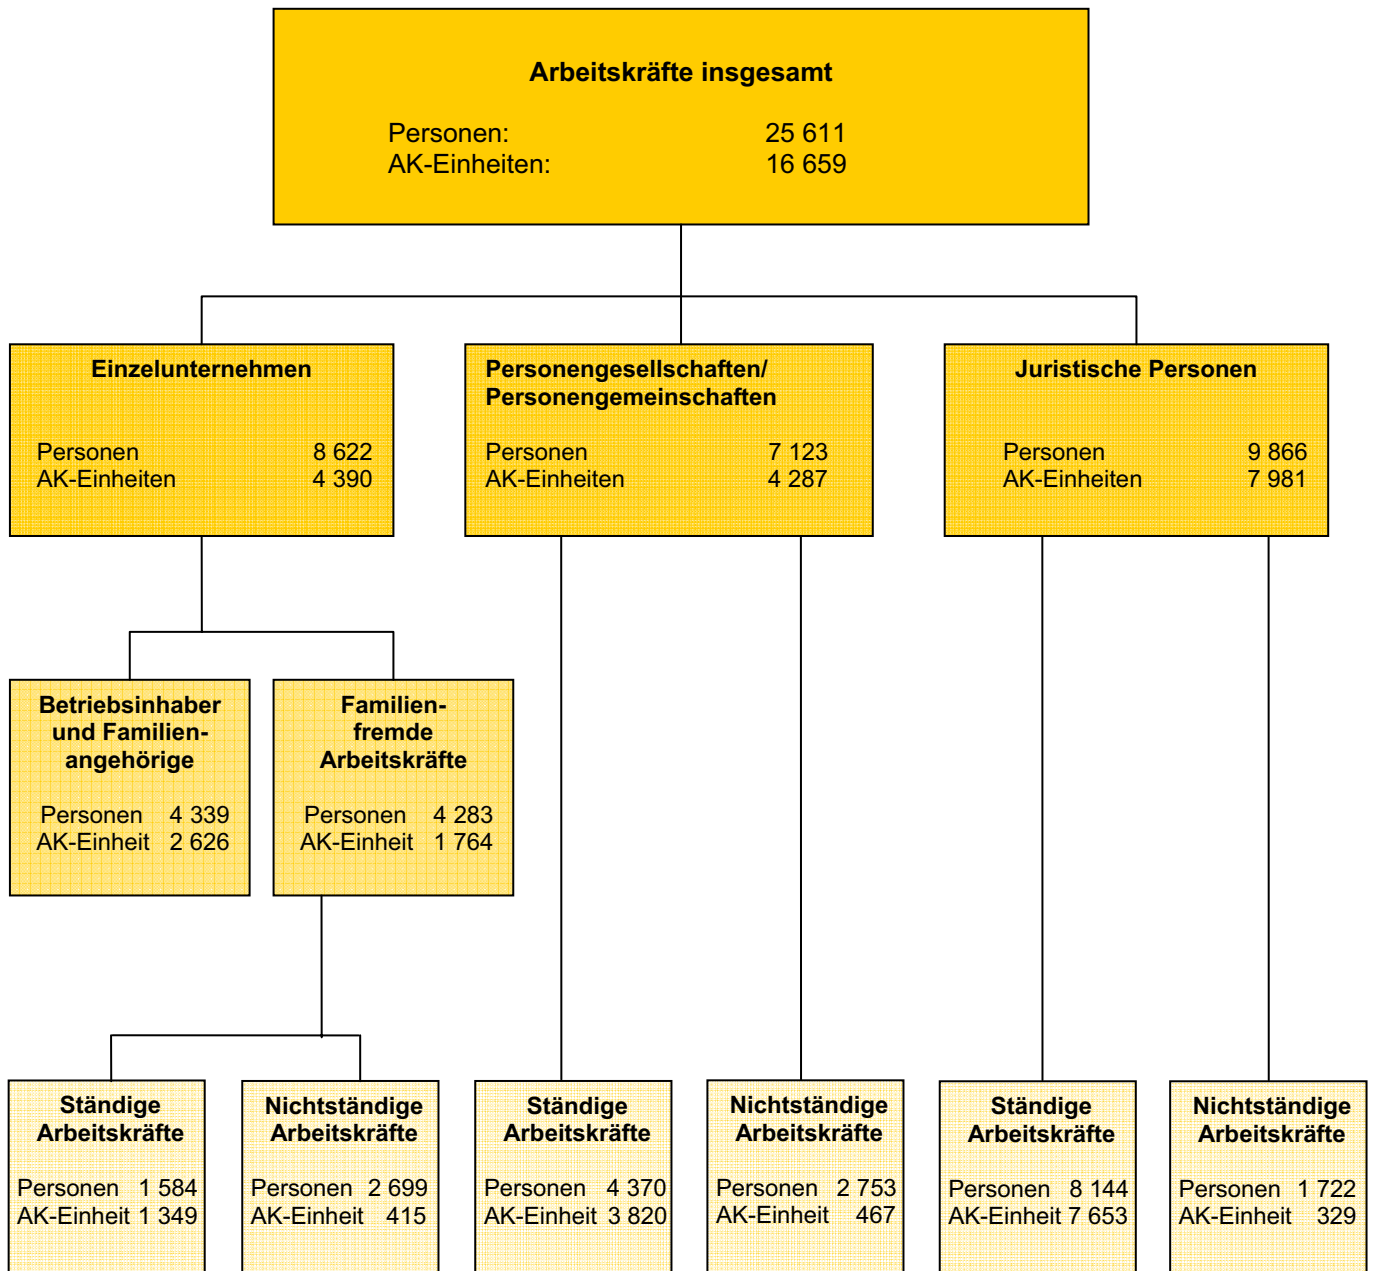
Arbeitskräfte insgesamt

Personen: 25 611
AK-Einheiten: 16 659

Einzelunternehmen

Personen 8 622
AK-Einheiten 4 390

Personengesellschaften/ Personengemeinschaften

Personen 7 123
AK-Einheiten 4 287

Juristische Personen

Personen 9 866
AK-Einheiten 7 981

Betriebsinhaber und Familienangehörige

Personen 4 339
AK-Einheit 2 626

Familienfremde Arbeitskräfte

Personen 4 283
AK-Einheit 1 764

Ständige Arbeitskräfte

Personen 1 584
AK-Einheit 1 349

Nichtständige Arbeitskräfte

Personen 2 699
AK-Einheit 415

Ständige Arbeitskräfte

Personen 4 370
AK-Einheit 3 820

Nichtständige Arbeitskräfte

Personen 2 753
AK-Einheit 467

Ständige Arbeitskräfte

Personen 8 144
AK-Einheit 7 653

Nichtständige Arbeitskräfte

Personen 1 722
AK-Einheit 329